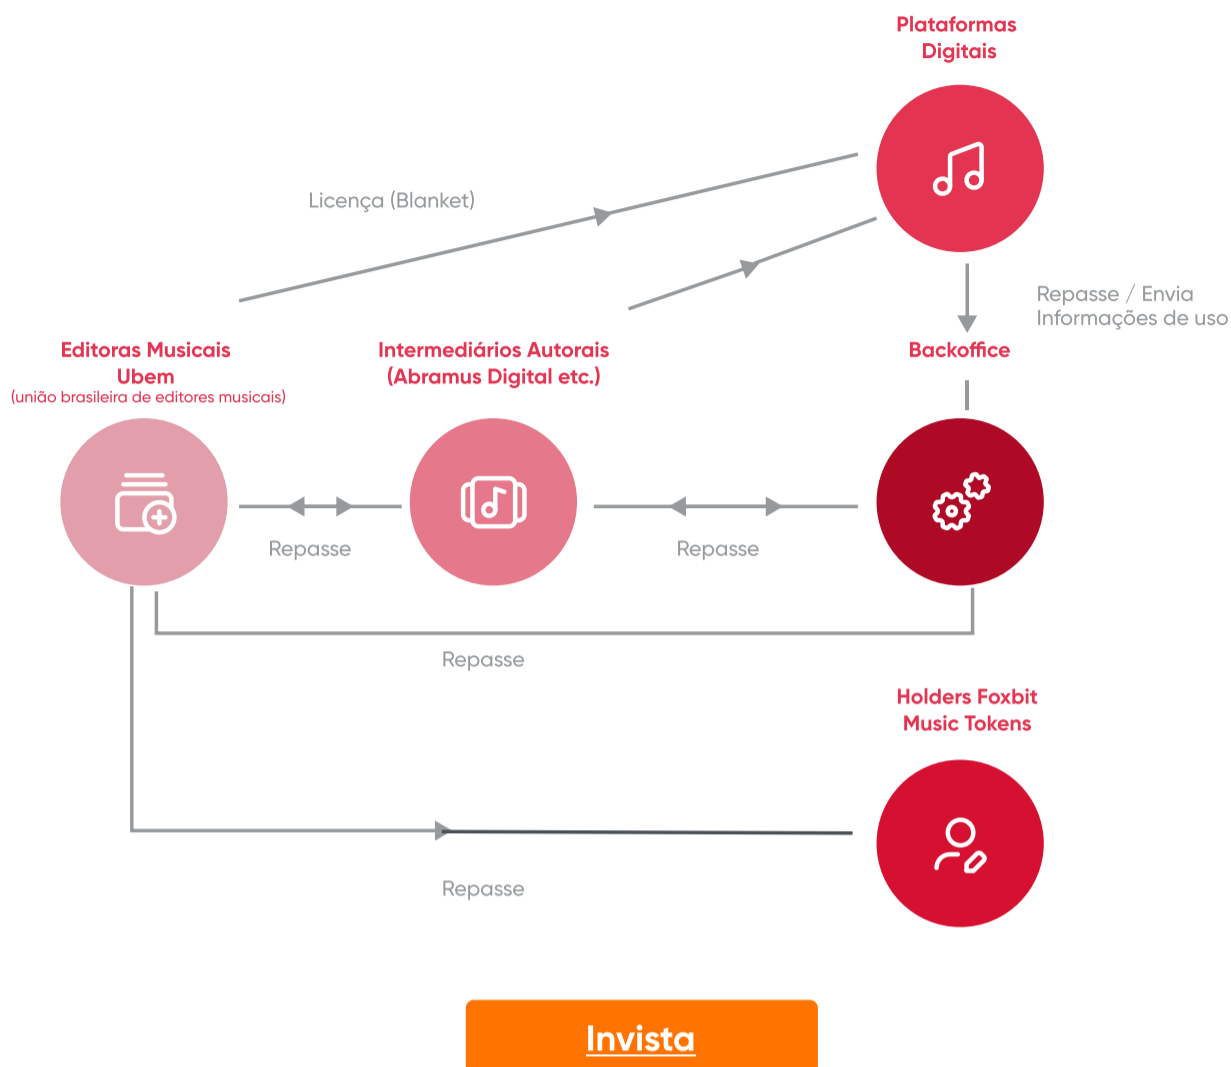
Plataformas Digitais

Licença (Blanket)

Repasse / Envia Informações de uso

Editoras Musicais Ubem
(união brasileira de editores musicais)

Intermediários Autorais (Abramus Digital etc.)

Backoffice

Repasse

Repasse

Repasse

Holders Foxbit Music Tokens

Repasse

Invista